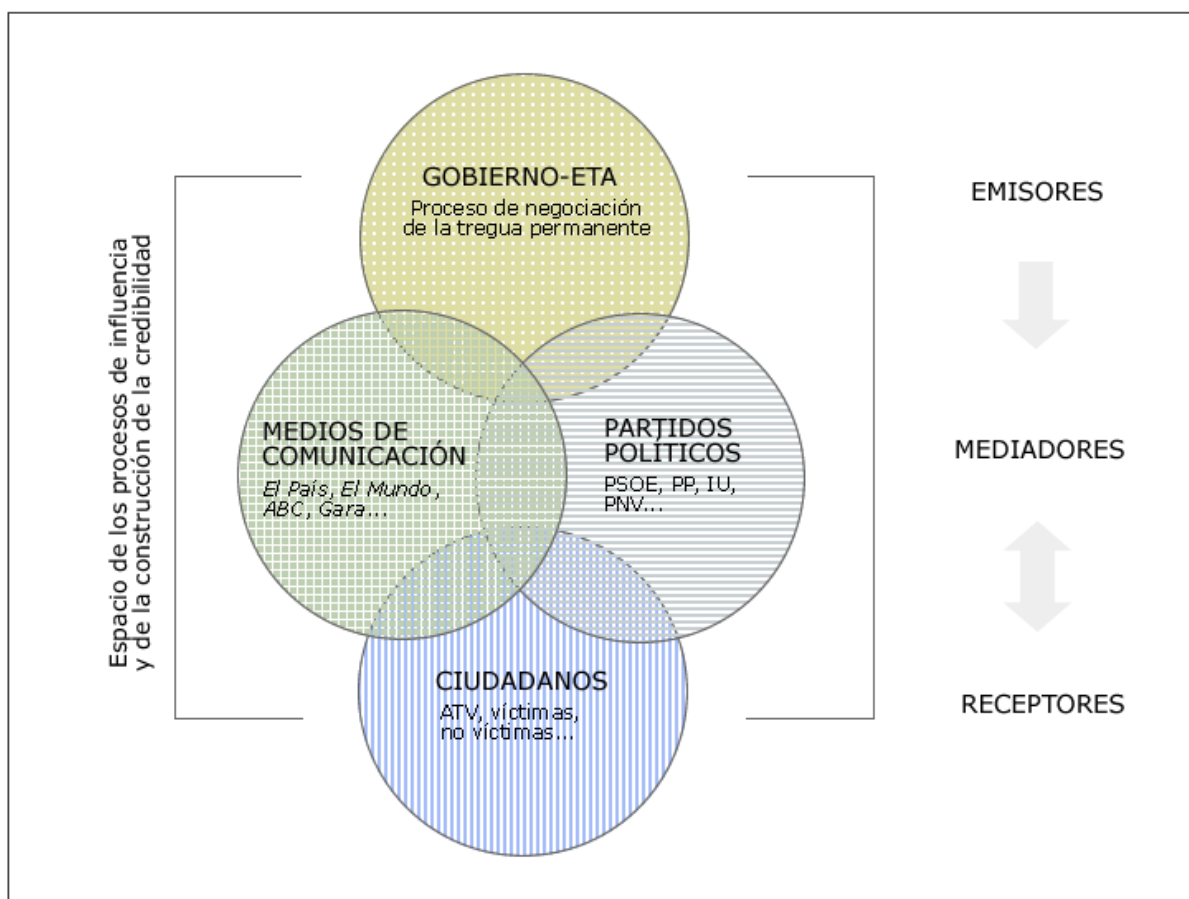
Espacio de los procesos de influencia y de la construcción de la credibilidad

GOBIERNO-ETA
Proceso de negociación de la tregua permanente

EMISORES

MEDIOS DE COMUNICACIÓN
El País, El Mundo, ABC, Gara...

PARTIDOS POLÍTICOS
PSOE, PP, IU, PNV...

MEDIADORES

CIUDADANOS
ATV, víctimas, no víctimas...

RECEPTORES